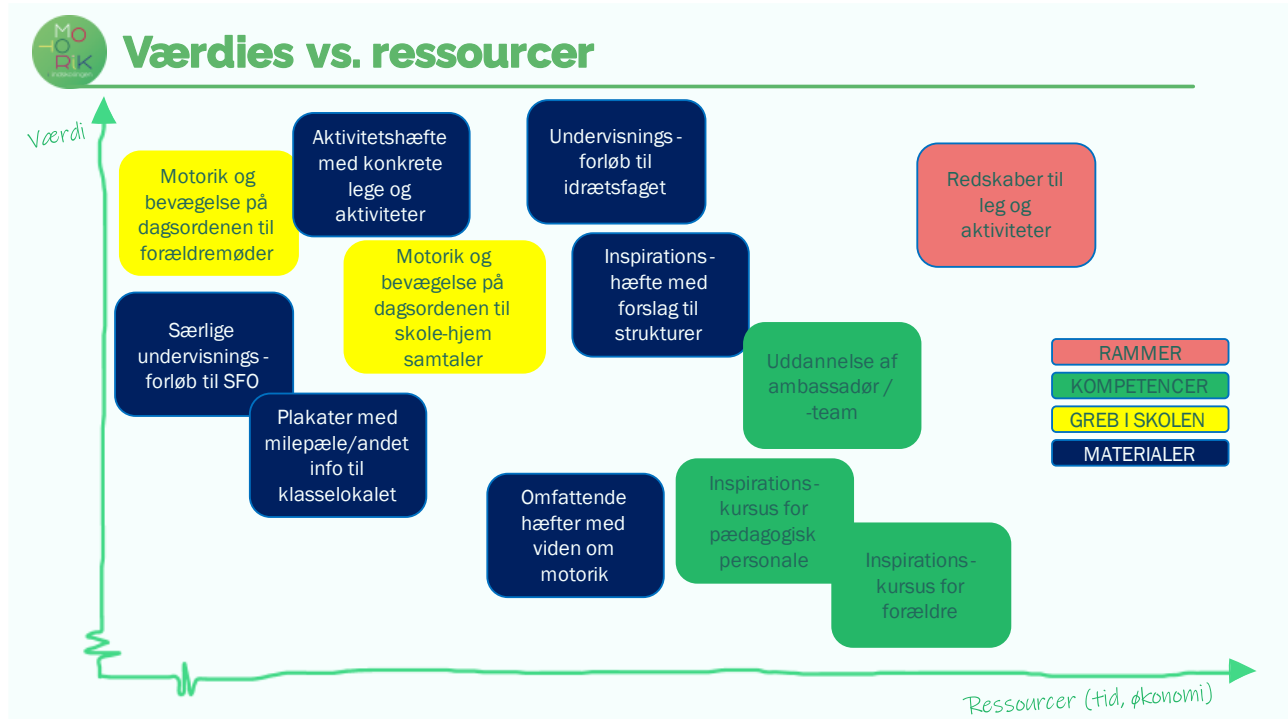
MO
TO
RIK
indskolingen

Værdies vs. ressourcer

Værdi

Motorik og bevægelse på dagsordenen til forældremøder

Aktivitetshæfte med konkrete lege og aktiviteter

Undervisnings-forløb til idrætsfaget

Redskaber til leg og aktiviteter

Motorik og bevægelse på dagsordenen til skole-hjem samtaler

Inspirations-hæfte med forslag til strukturer

Særlige undervisnings-forløb til SFO

Uddannelse af ambassadør / -team

RAMMER
KOMPETENCER
GREB I SKOLEN
MATERIALER

Plakater med milepæle/andet info til klasselokalet

Omfattende hæfter med viden om motorik

Inspirations-kursus for pædagogisk personale

Inspirations-kursus for forældre

Ressourcer (tid, økonomi)